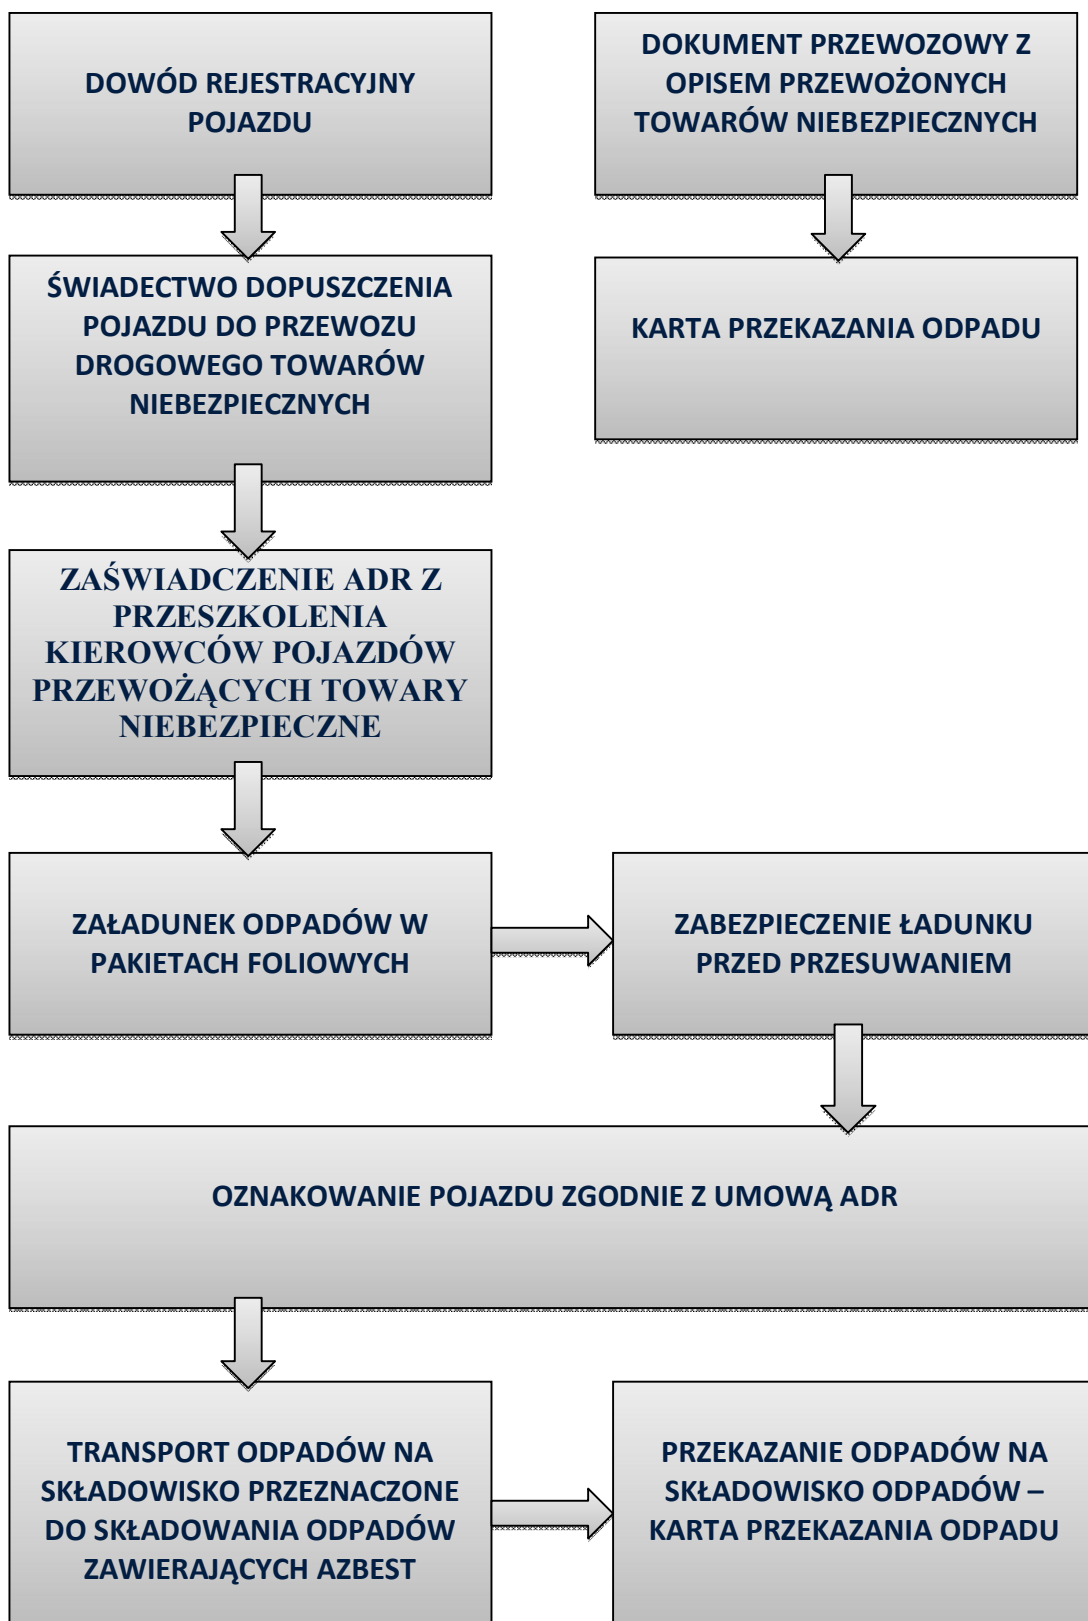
DOWÓD REJESTRACYJNY POJAZDU

DOKUMENT PRZEWOZOWY Z OPISEM PRZEWOŻONYCH TOWARÓW NIEBEZPIECZNYCH

ŚWIADECTWO DOPUSZCZENIA POJAZDU DO PRZEWOZU DROGOWEGO TOWARÓW NIEBEZPIECZNYCH

KARTA PRZEKAZANIA ODPADU

ZAŚWIADCZENIE ADR Z PRZESZKOLENIA KIEROWCÓW POJAZDÓW PRZEWOŻĄCYCH TOWARY NIEBEZPIECZNE

ZAŁADUNEK ODPADÓW W PAKIETACH FOLIOWYCH

ZABEZPIECZENIE ŁADUNKU PRZED PRZESUWANIEM

OZNAKOWANIE POJAZDU ZGODNIE Z UMOWĄ ADR

TRANSPORT ODPADÓW NA SKŁADOWISKO PRZEZNACZONE DO SKŁADOWANIA ODPADÓW ZAWIERAJĄCYCH AZBEST

PRZEKAZANIE ODPADÓW NA SKŁADOWISKO ODPADÓW – KARTA PRZEKAZANIA ODPADU